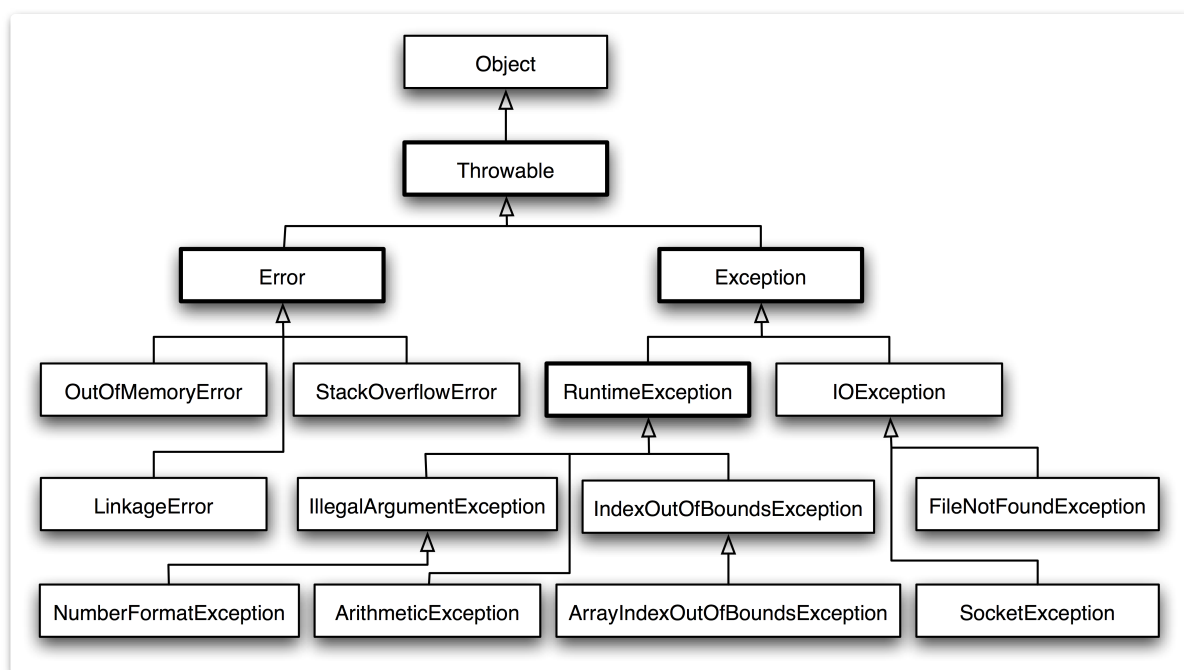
Object

Throwable

Error

Exception

OutOfMemoryError

StackOverflowError

RuntimeException

IOException

LinkageError

IllegalArgumentException

IndexOutOfBoundsException

FileNotFoundException

NumberFormatException

ArithmeticException

ArrayIndexOutOfBoundsException

SocketException